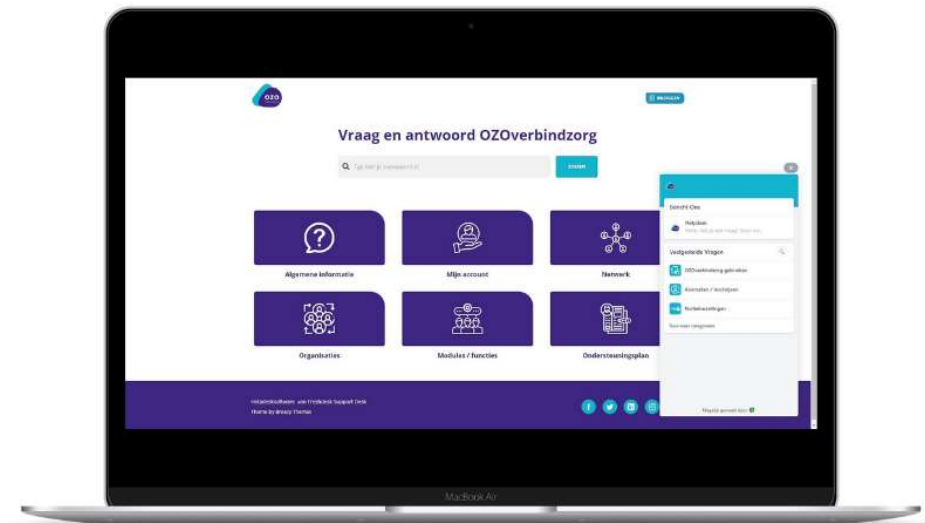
OZO

INLOGGEN

Vraag en antwoord OZOverbindzorg

Typ hier je zoekterm in

ZOEKEN

Algemene informatie

Mijn account

Netwerk

Organisaties

Modules / functies

Ondersteuningsplan

Helpdesksoftware van Freshdesk Support Desk

Theme by Breezy Themes

Contact Ons

Helpdesk

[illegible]

Veelgestelde Vragen

OZOverbindzorg gebruiken

Aanmelden / inschrijven

Rechtenvereisten

Toon meer categorieën

Mogelijk gemaakt door

MacBook Air